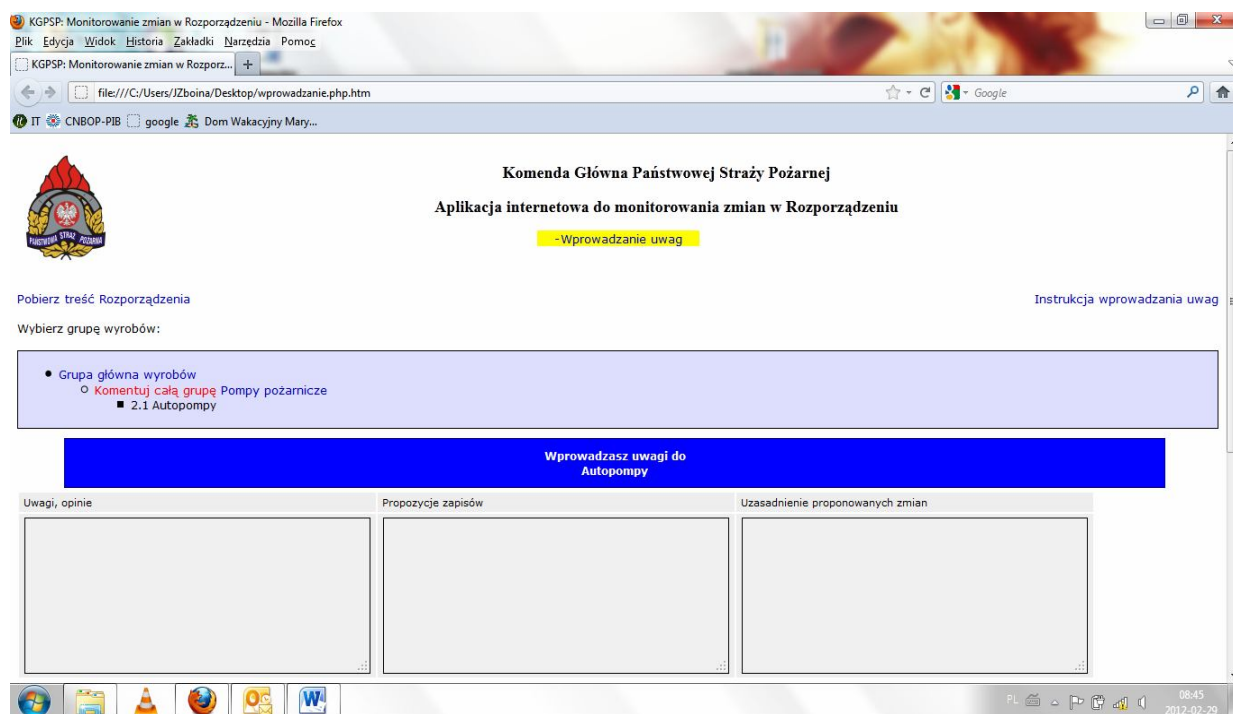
KGPSP: Monitorowanie zmian w Rozporządzeniu - Mozilla Firefox
Plik Edycja Widok Historia Zakładki Narzędzia Pomoc
KGPSP: Monitorowanie zmian w Rozporz... +
file:///C:/Users/JZboina/Desktop/wprowadzanie.php.htm
Google
IT CNBOP-PIB google Dom Wakacyjny Mary...

PAŃSTWOWA STRAŻ POŻARNA

Komenda Główna Państwowej Straży Pożarnej

Aplikacja internetowa do monitorowania zmian w Rozporządzeniu

-Wprowadzanie uwag

Pobierz treść Rozporządzenia

Instrukcja wprowadzania uwag

Wybierz grupę wyrobów:

- Grupa główna wyrobów
  - Komentuj całą grupę Pompy pożarnicze
    - 2.1 Autopompy

Wprowadzasz uwagi do
Autopompy

| Uwagi, opinie | Propozycje zapisów | Uzasadnienie proponowanych zmian |
|---|---|---|

PL 08:45 2012-02-29